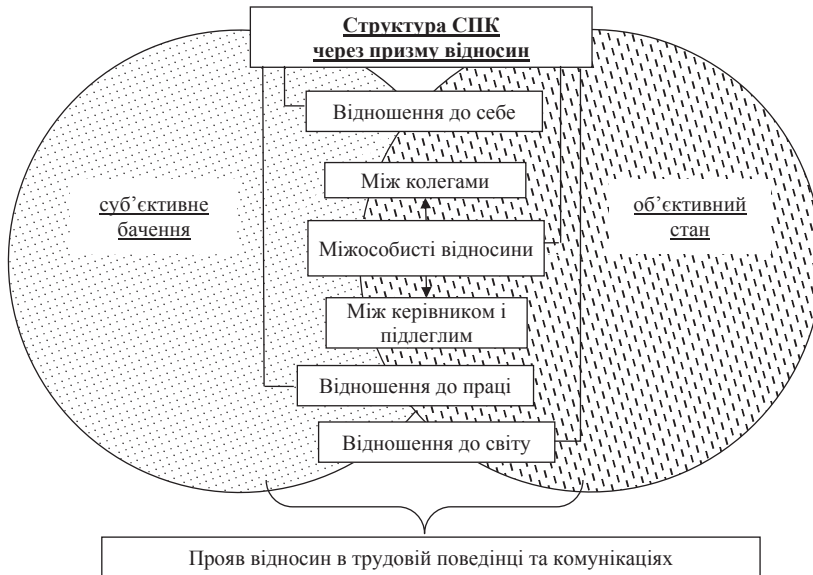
Структура СПК
через призму відносин

Відношення до себе

Між колегами

суб’єктивне бачення

Міжособисті відносини

об’єктивний стан

Між керівником і підлеглим

Відношення до праці

Відношення до світу

Прояв відносин в трудовій поведінці та комунікаціях